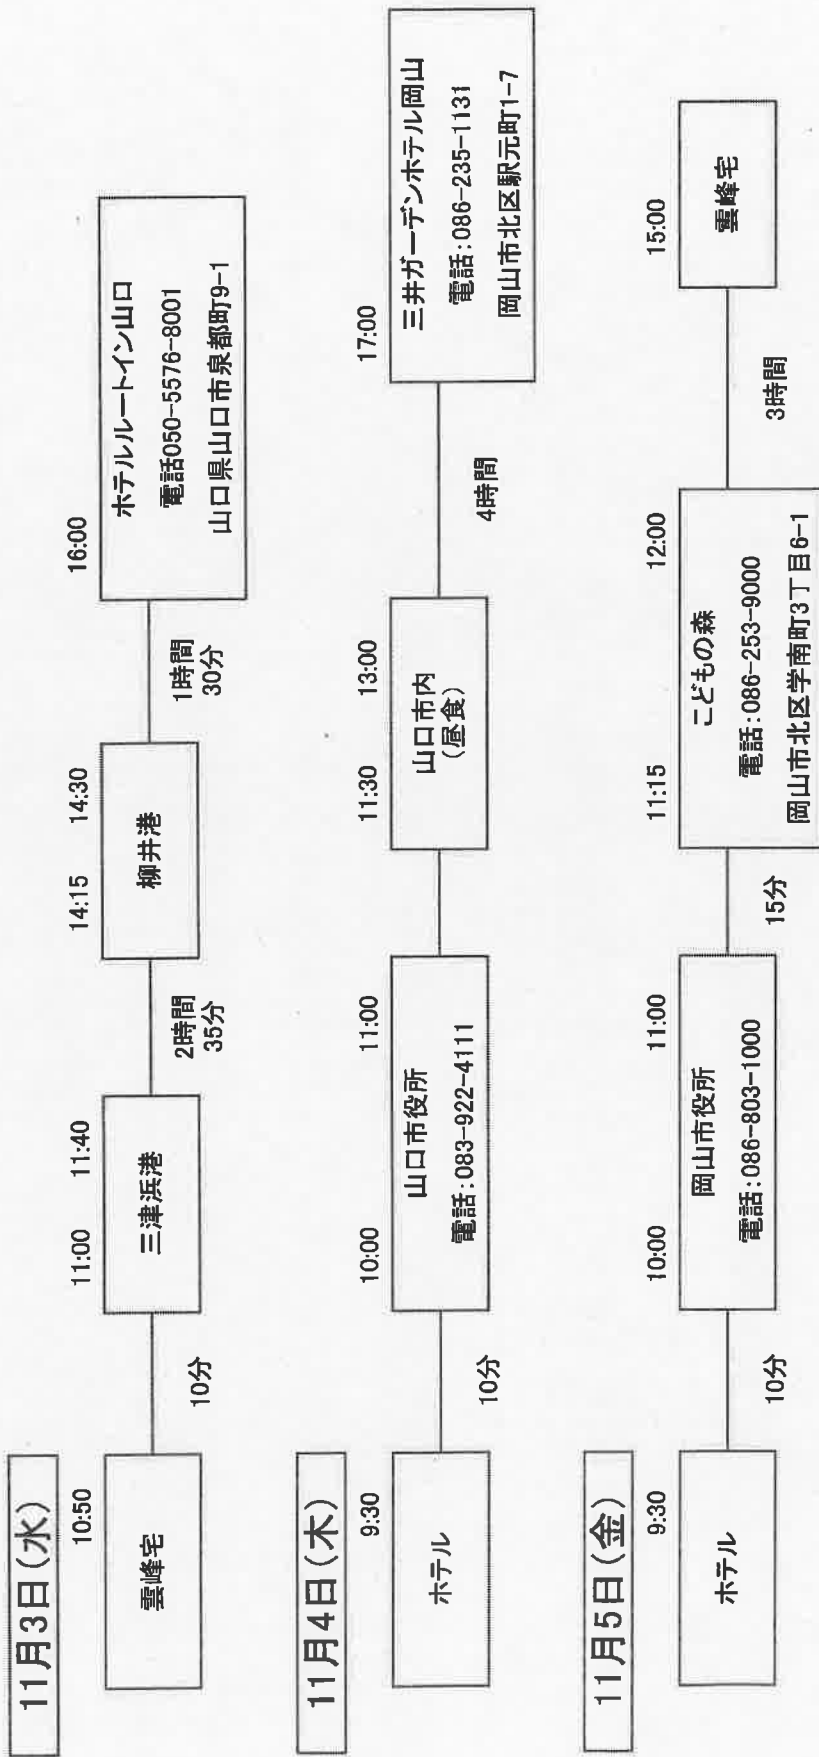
11月3日(水)

10:50
雲峰宅

10分

11:00 11:40
三津浜港

2時間
35分

14:15 14:30
柳井港

1時間
30分

16:00
ホテルルートイン山口
電話050-5576-8001
山口県山口市泉都町9-1

11月4日(木)

9:30
ホテル

10分

10:00 11:00
山口市役所
電話:083-922-4111

11:30 13:00
山口市内
(昼食)

4時間

17:00
三井ガーデンホテル岡山
電話:086-235-1131
岡山市北区駅元町1-7

11月5日(金)

9:30
ホテル

10分

10:00 11:00
岡山市役所
電話:086-803-1000

15分

11:15 12:00
こどもの森
電話:086-253-9000
岡山市北区学南町3丁目6-1

3時間

15:00
雲峰宅